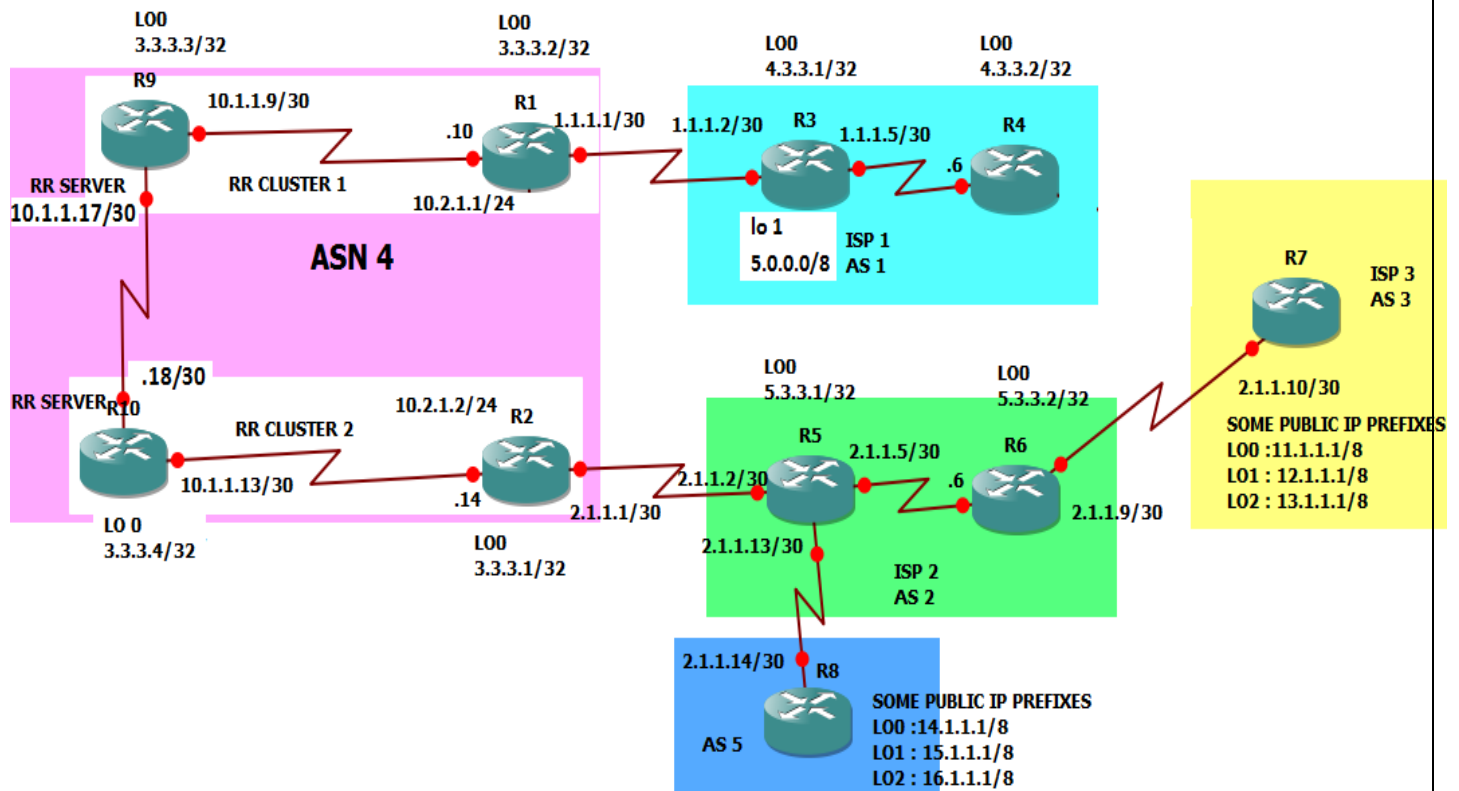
LO0
3.3.3.3/32

LO0
3.3.3.2/32

LO0
4.3.3.1/32

LO0
4.3.3.2/32

R9

10.1.1.9/30

.10

R1

1.1.1.1/30

1.1.1.2/30

R3

1.1.1.5/30

R4

.6

RR SERVER

RR CLUSTER 1

10.1.1.17/30

10.2.1.1/24

lo 1
5.0.0.0/8

ISP 1
AS 1

ASN 4

R7

ISP 3
AS 3

.18/30

LO0
5.3.3.1/32

LO0
5.3.3.2/32

2.1.1.10/30

RR SERVER

R10

RR CLUSTER 2

10.2.1.2/24

R2

R5

2.1.1.5/30

R6

SOME PUBLIC IP PREFIXES
LO0 :11.1.1.1/8
LO1 : 12.1.1.1/8
LO2 : 13.1.1.1/8

10.1.1.13/30

.14

2.1.1.1/30

2.1.1.2/30

.6

2.1.1.9/30

LO 0
3.3.3.4/32

LO0
3.3.3.1/32

2.1.1.13/30

ISP 2
AS 2

2.1.1.14/30

R8

SOME PUBLIC IP PREFIXES
LO0 :14.1.1.1/8
LO1 : 15.1.1.1/8
LO2 : 16.1.1.1/8

AS 5